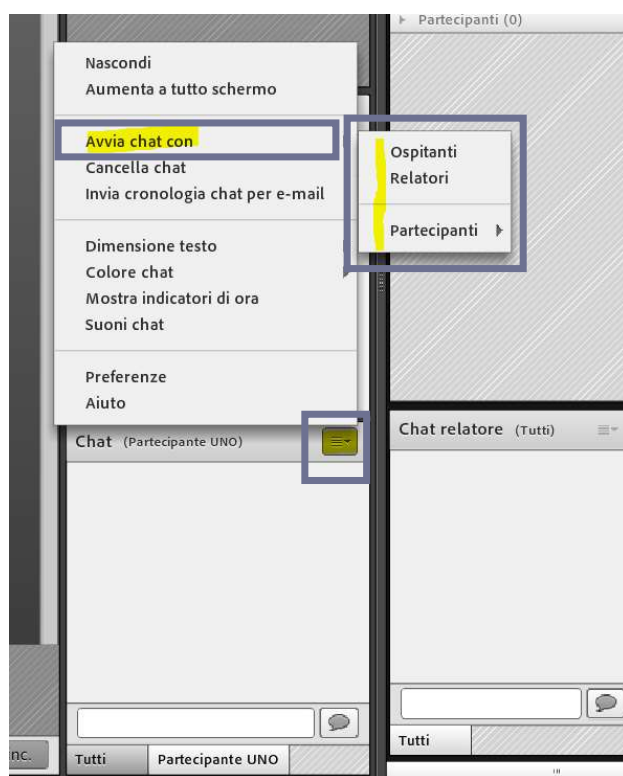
Partecipanti (0)

Nascondi
Aumenta a tutto schermo

Avvia chat con
Cancella chat
Invia cronologia chat per e-mail

Dimensione testo
Colore chat
Mostra indicatori di ora
Suoni chat

Preferenze
Aiuto

Ospitanti
Relatori

Partecipanti

Chat (Partecipante UNO)

Chat relatore (Tutti)

inc.

Tutti

Partecipante UNO

Tutti